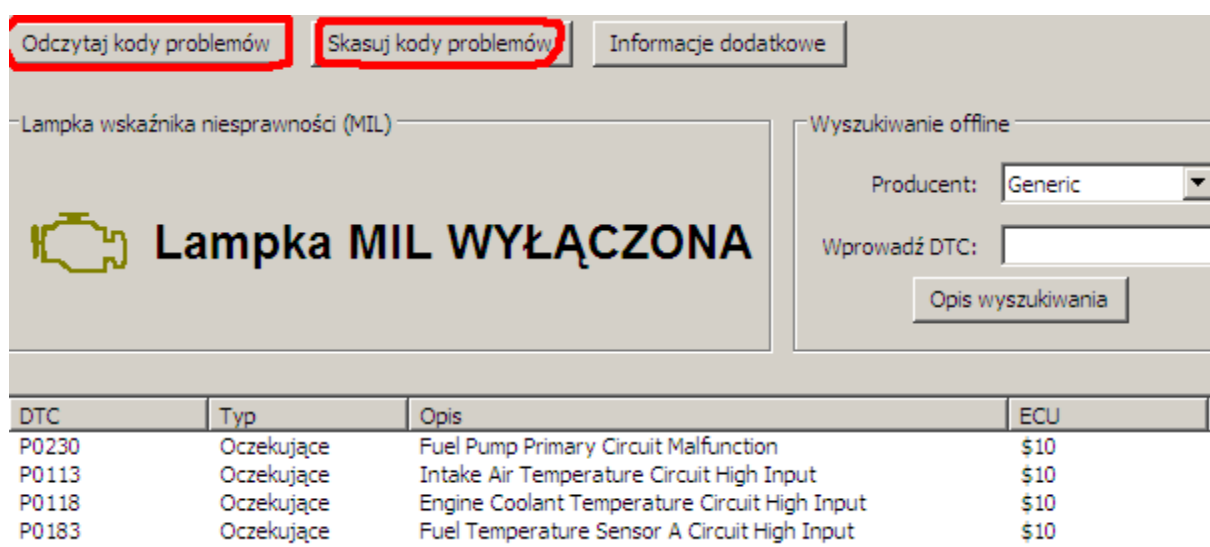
Odczytaj kody problemów | Skasuj kody problemów | Informacje dodatkowe

Lampka wskaźnika niesprawności (MIL)

Lampka MIL WYŁĄCZONA

Wyszukiwanie offline

Producent: Generic

Wprowadź DTC:

Opis wyszukiwania

| DTC | Typ | Opis | ECU |
|---|---|---|---|
| P0230 | Oczekujące | Fuel Pump Primary Circuit Malfunction | \$10 |
| P0113 | Oczekujące | Intake Air Temperature Circuit High Input | \$10 |
| P0118 | Oczekujące | Engine Coolant Temperature Circuit High Input | \$10 |
| P0183 | Oczekujące | Fuel Temperature Sensor A Circuit High Input | \$10 |